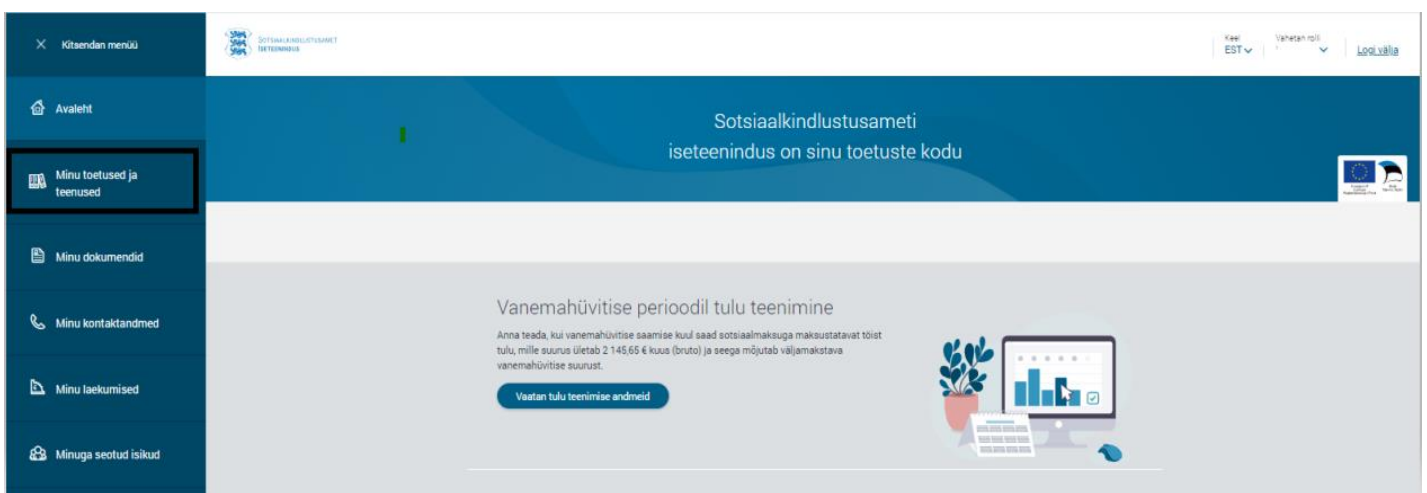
× Kitsendan menüü

Avaleht

Minu toetused ja teenused

Minu dokumendid

Minu kontaktandmed

Minu laekumised

Minuga seotud isikud

SOTSIAALKINDLUSTUSAMET ISETEENINDUS

Keel EST

Vahetan rolli

Logi välja

Sotsiaalkindlustusameti iseteenindus on sinu toetuste kodu

Vanemahüvitise perioodil tulu teenimine

Anna teada, kui vanemahüvitise saamise kuul saad sotsiaalmaksuga maksustatavat töist tulu, mille suurus ületab 2 145,65 € kuus (bruto) ja seega mõjutab väljamakstava vanemahüvitise suurust.

Vaatan tulu teenimise andmeid